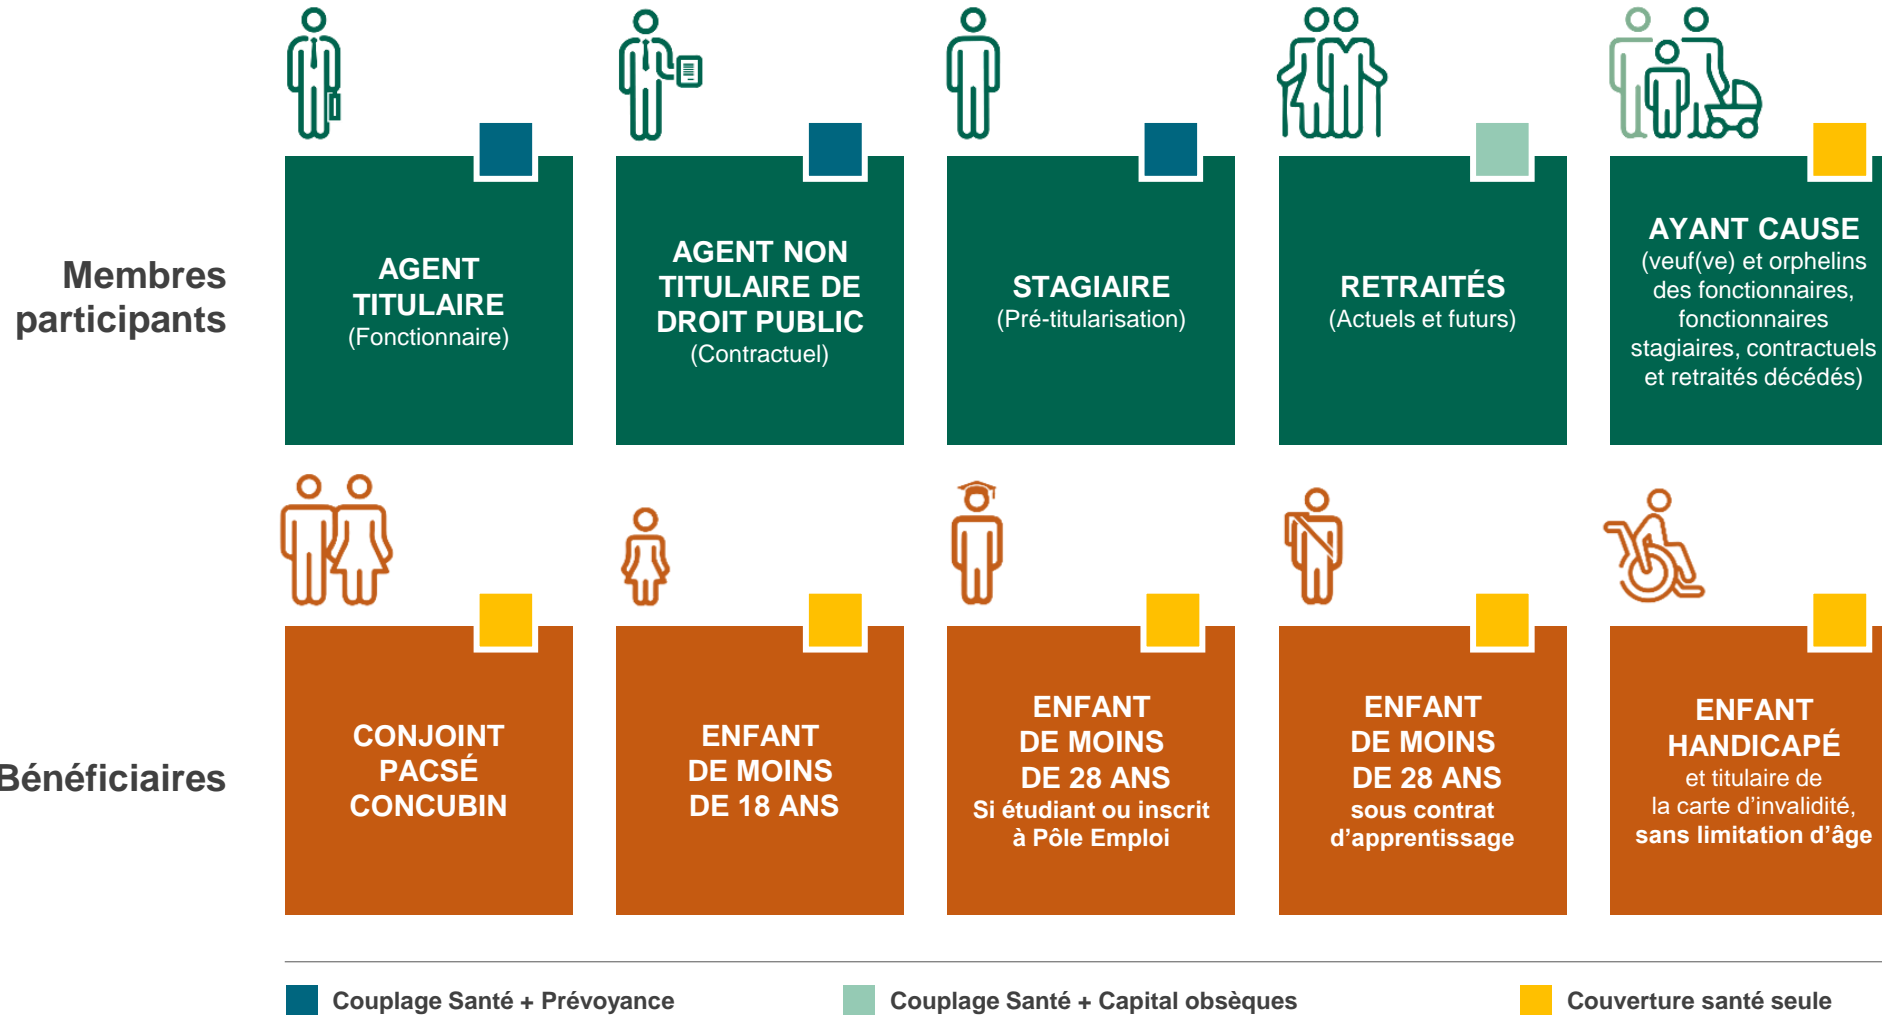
Membres participants

AGENT TITULAIRE
(Fonctionnaire)

AGENT NON TITULAIRE DE DROIT PUBLIC
(Contractuel)

STAGIAIRE
(Pré-titularisation)

RETRAITÉS
(Actuels et futurs)

AYANT CAUSE
(veuf(ve) et orphelins des fonctionnaires, fonctionnaires stagiaires, contractuels et retraités décédés)

Bénéficiaires

CONJOINT PACSÉ CONCUBIN

ENFANT DE MOINS DE 18 ANS

ENFANT DE MOINS DE 28 ANS
Si étudiant ou inscrit à Pôle Emploi

ENFANT DE MOINS DE 28 ANS
sous contrat d'apprentissage

ENFANT HANDICAPÉ
et titulaire de la carte d'invalidité,
sans limitation d'âge

Couplage Santé + Prévoyance
Couplage Santé + Capital obsèques
Couverture santé seule